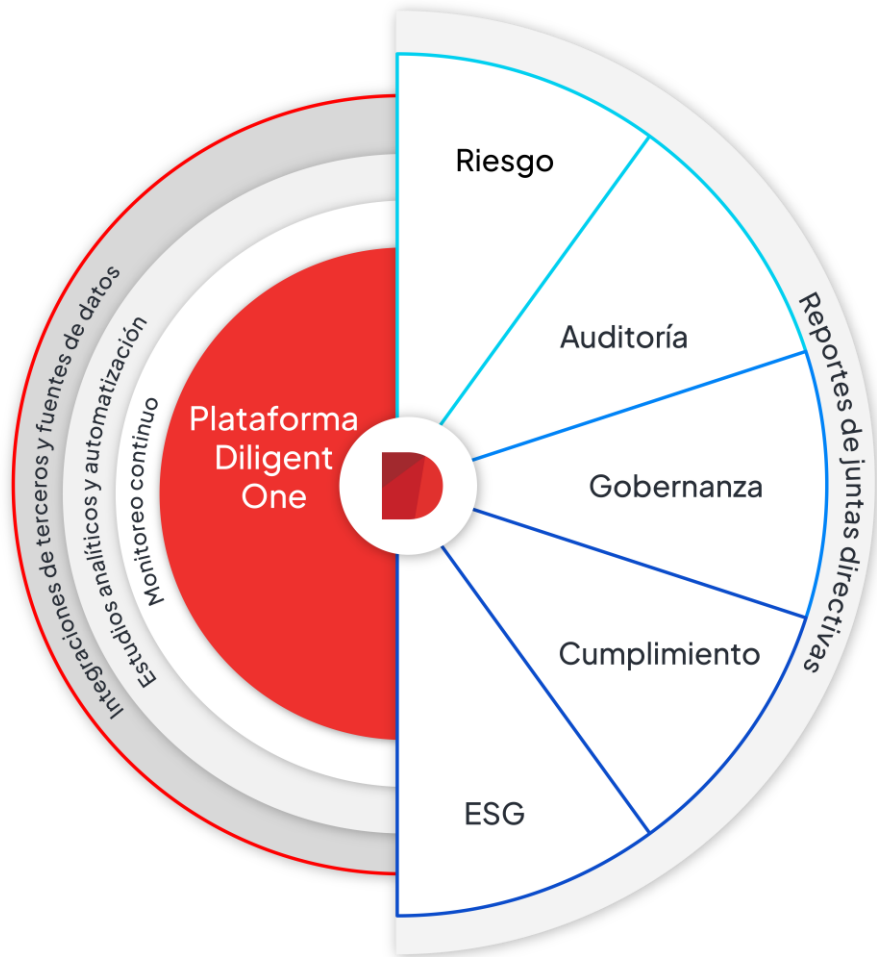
Integraciones de terceros y fuentes de datos

Estudios analíticos y automatización

Monitoreo continuo

Plataforma Diligent One

Riesgo

Auditoría

Gobernanza

Cumplimiento

ESG

Reportes de juntas directivas